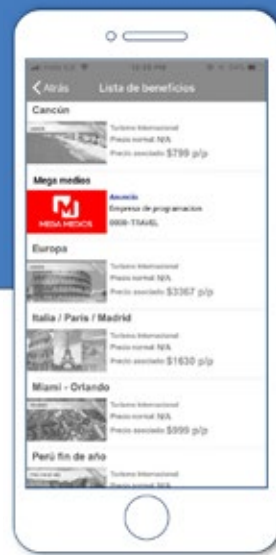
Atrás Lista de beneficios

Cancún
Turismo Internacional
Precio normal: N/A
Precio asociado $799 p/p

Mega medios
MEGA MEDIOS
Anuncio
Empresa de programacion
0800-TRAVEL

Europa
Turismo Internacional
Precio normal: N/A
Precio asociado $3367 p/p

Italia / Paris / Madrid
Turismo Internacional
Precio normal: N/A
Precio asociado $1630 p/p

Miami - Orlando
Turismo Internacional
Precio normal: N/A
Precio asociado $999 p/p

Perú fin de año
Turismo Internacional
Precio normal: N/A